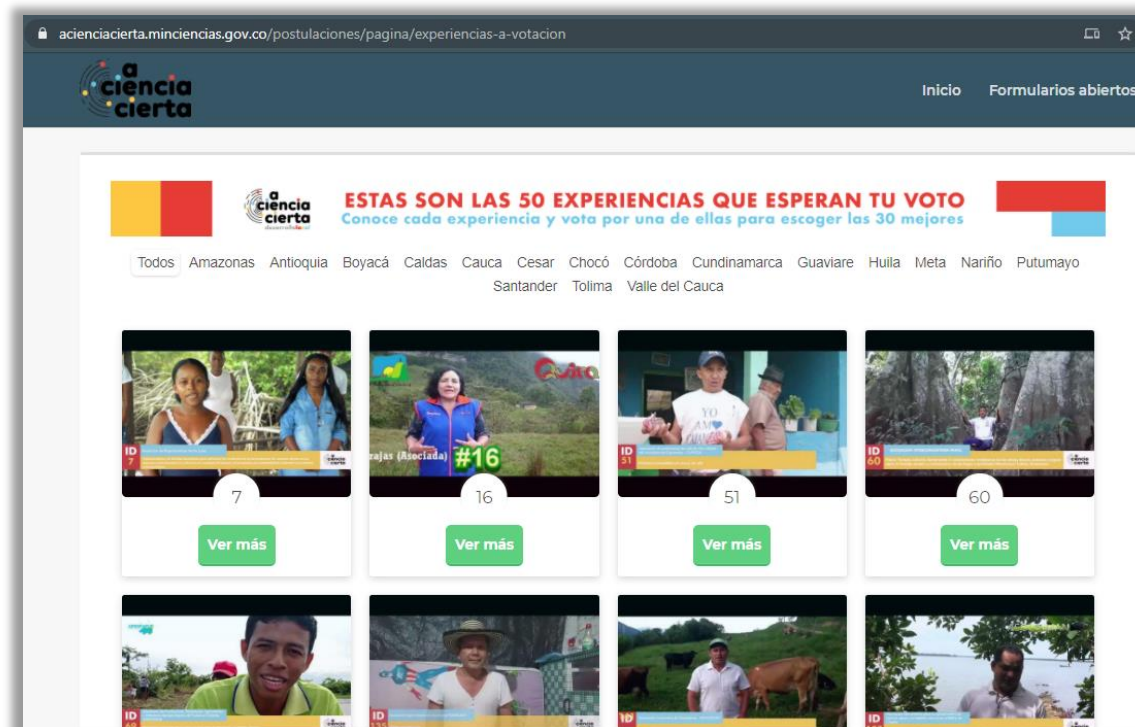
acienciacierta.minciencias.gov.co/postulaciones/pagina/experiencias-a-votacion

a ciencia cierta

Inicio Formularios abiertos

a ciencia cierta

ESTAS SON LAS 50 EXPERIENCIAS QUE ESPERAN TU VOTO
Conoce cada experiencia y vota por una de ellas para escoger las 30 mejores

Todos Amazonas Antioquia Boyacá Caldas Cauca Cesar Chocó Córdoba Cundinamarca Guaviare Huila Meta Nariño Putumayo Santander Tolima Valle del Cauca

ID 7

7

Ver más

rajas (Asociada) #16

16

Ver más

ID 51

YO AMO

51

Ver más

ID 60

60

Ver más

ID

ID

ID

ID